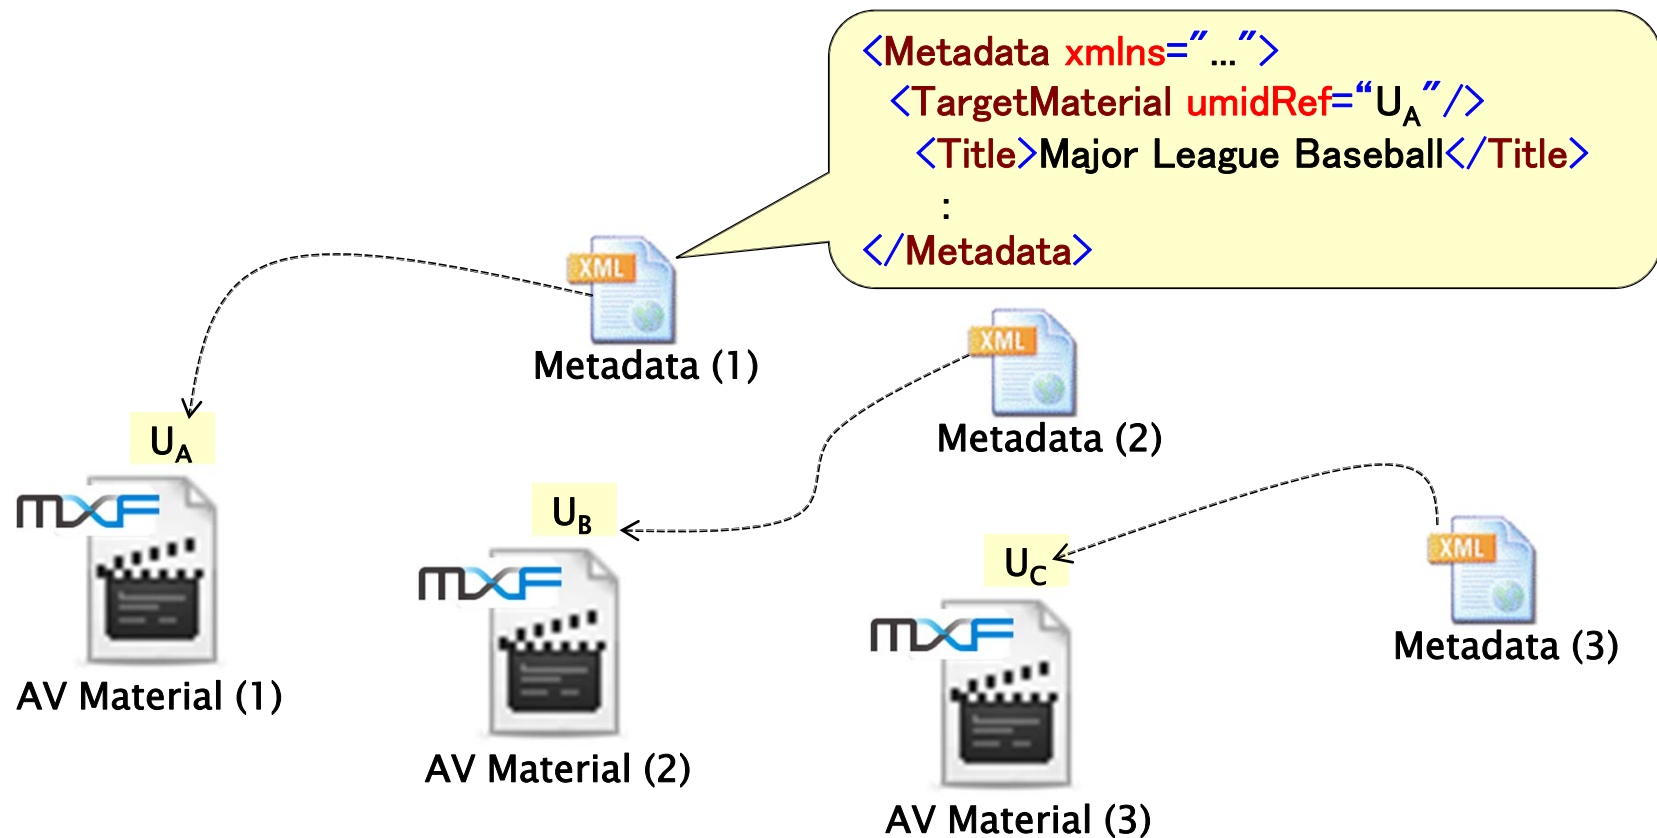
<Metadata xmlns="…">
<TargetMaterial umidRef="$U_A$"/>
<Title>Major League Baseball</Title>
:
</Metadata>

XML
Metadata (1)

XML
Metadata (2)

XML
Metadata (3)

$U_A$
MXF
AV Material (1)

$U_B$
MXF
AV Material (2)

$U_C$
MXF
AV Material (3)